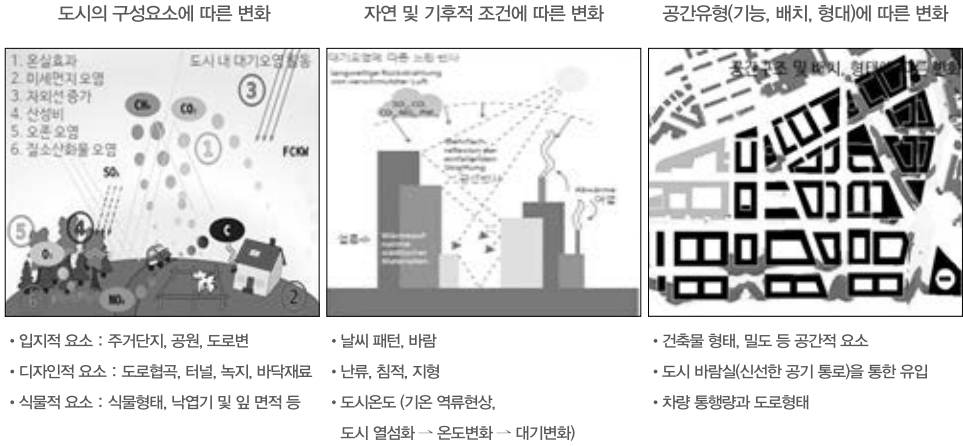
도시의 구성요소에 따른 변화

1. 온실효과
2. 미세먼지 오염
3. 자외선 증가
4. 산성비
5. 오존 오염
6. 질소산화물 오염

도시 내 대기오염활동

$CH_4$ $CO_2$

③ ① FCKW $SO_2$ ④ ⑤ C $O_3$ $NO_x$ 2

• 입지적 요소 : 주거단지, 공원, 도로변
• 디자인적 요소 : 도로협곡, 터널, 녹지, 바닥재료
• 식물적 요소 : 식물형태, 낙엽기 및 잎 면적 등

자연 및 기후적 조건에 따른 변화

대기오염에 따른 도심 변화

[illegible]

• 날씨 패턴, 바람
• 난류, 침적, 지형
• 도시온도 (기온 역류현상, 도시 열섬화 → 온도변화 → 대기변화)

공간유형(기능, 배치, 형태)에 따른 변화

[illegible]

• 건축물 형태, 밀도 등 공간적 요소
• 도시 바람길(신선한 공기 통로)을 통한 유입
• 차량 통행량과 도로형태